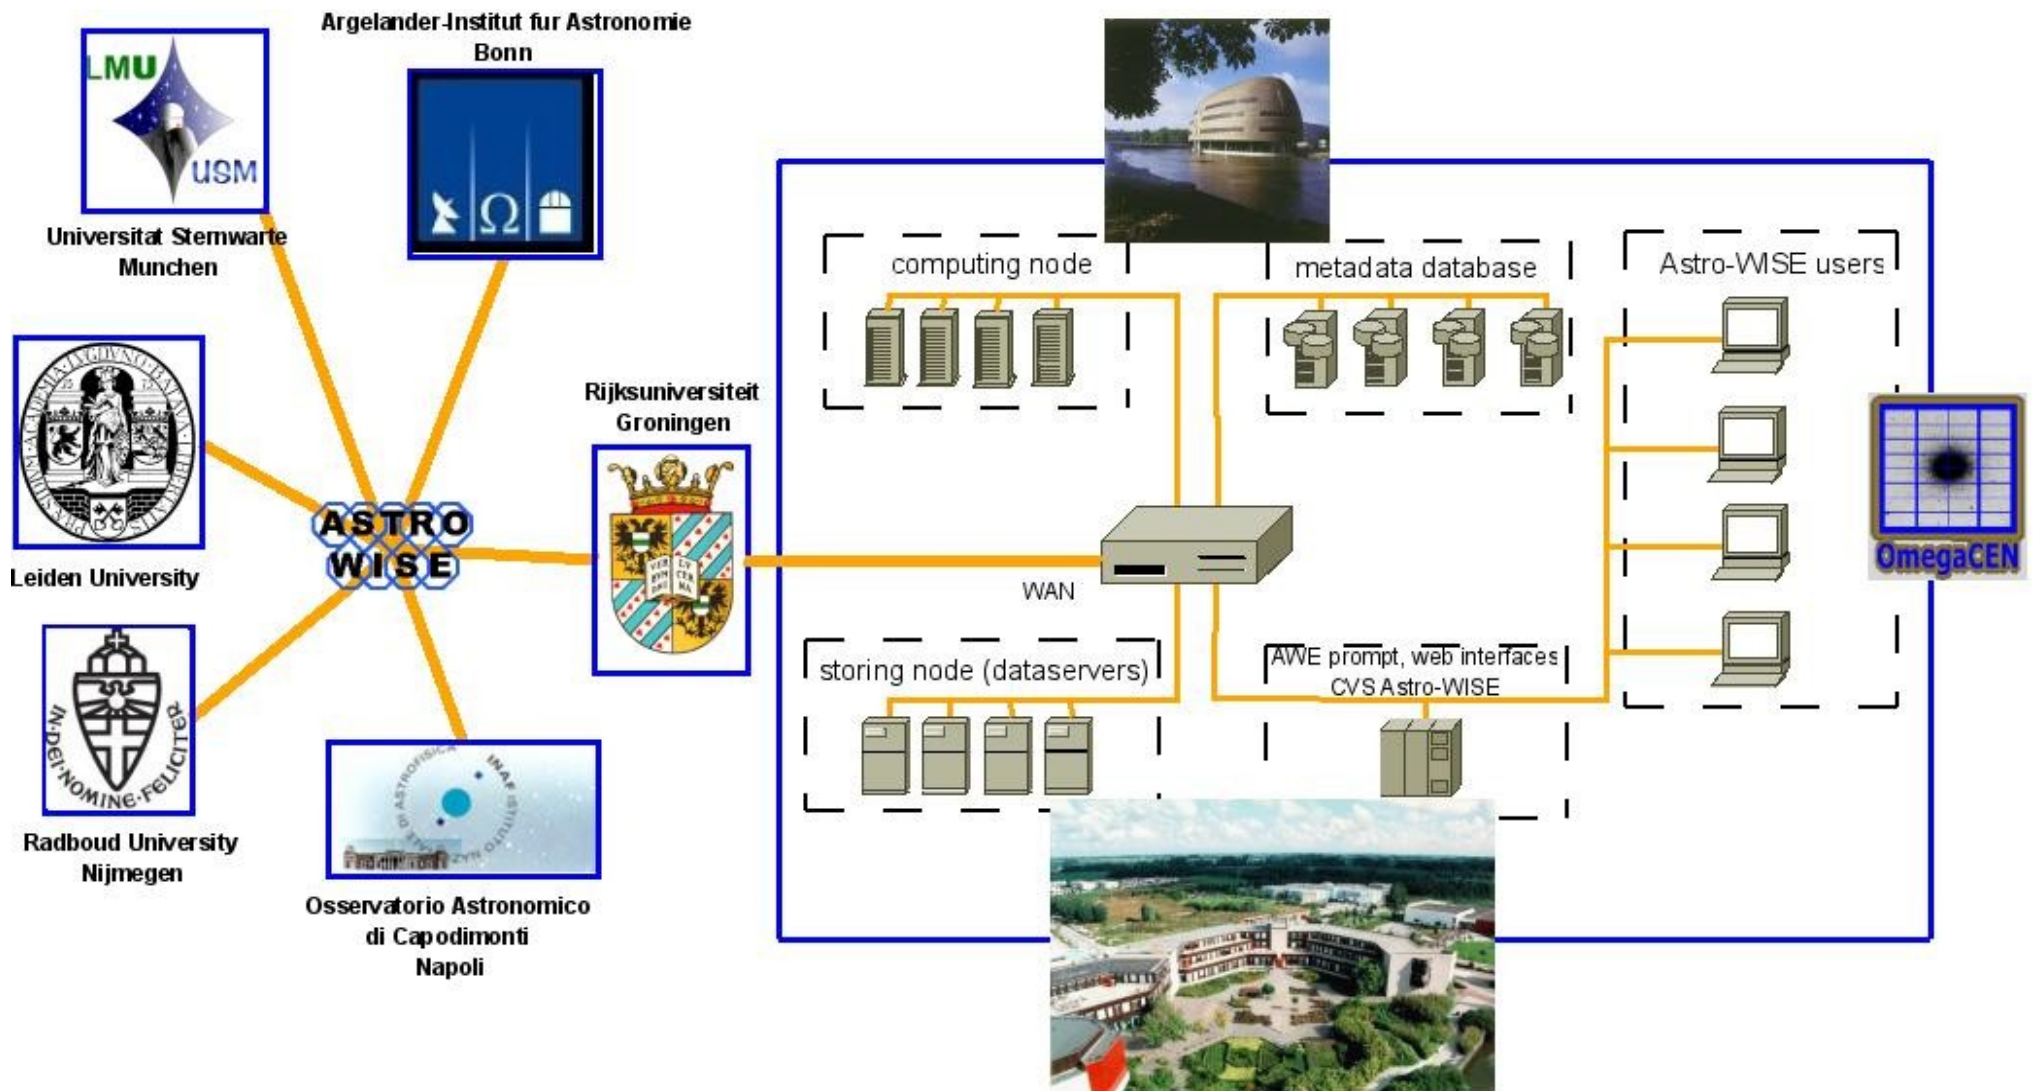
LMU
USM
Universitat Sternwarte Munchen

Argelander-Institut fur Astronomie Bonn

$\Omega$

Leiden University

ASTRO WISE

IN·DEI·NOMINE·FELICITER

Radboud University Nijmegen

ASTROFISICA INAF ISTITUTO

Osservatorio Astronomico di Capodimonti Napoli

Rijksuniversiteit Groningen

VERBVM DNI LVX MEA

computing node

metadata database

Astro-WISE users

WAN

storing node (dataservers)

AWE prompt, web interfaces
CVS Astro-WISE

OmegaCEN